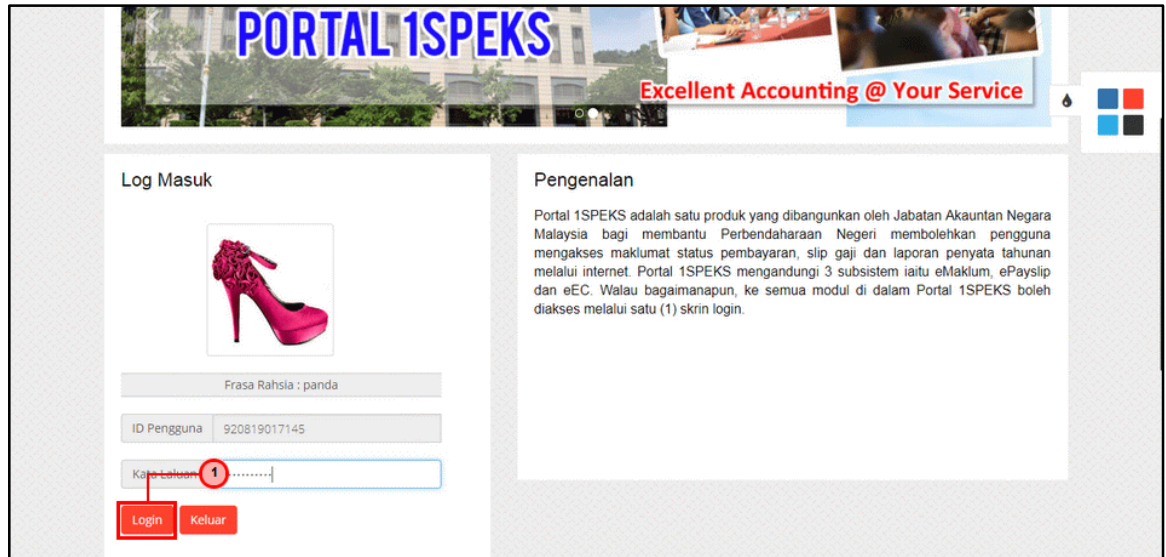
PORTAL 1SPEKS

Excellent Accounting @ Your Service

Log Masuk

Frasa Rahsia : panda

ID Pengguna 920819017145

Kata Laluan 1 ..........

Login Keluar

Pengenalan

Portal 1SPEKS adalah satu produk yang dibangunkan oleh Jabatan Akauntan Negara Malaysia bagi membantu Perbendaharaan Negeri membolehkan pengguna mengakses maklumat status pembayaran, slip gaji dan laporan penyata tahunan melalui internet. Portal 1SPEKS mengandungi 3 subsistem iaitu eMaklum, ePayslip dan eEC. Walau bagaimanapun, ke semua modul di dalam Portal 1SPEKS boleh diakses melalui satu (1) skrin login.